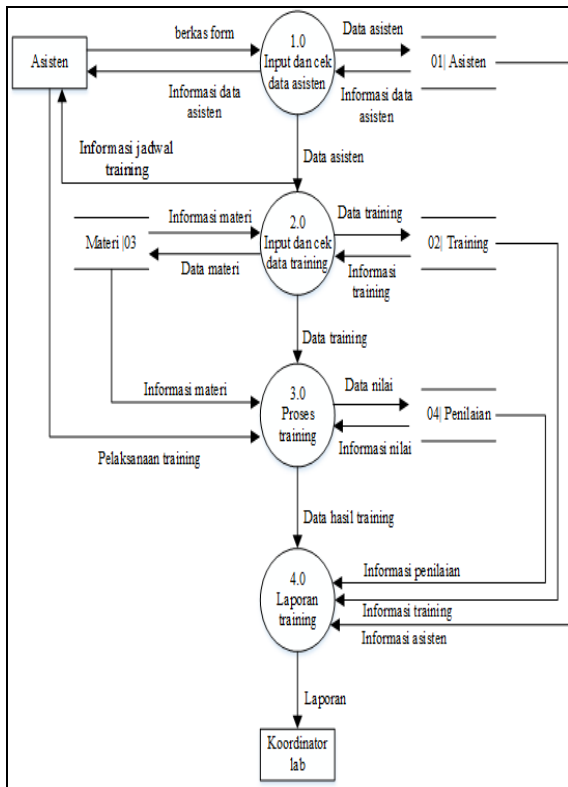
Asisten

berkas form

Informasi data asisten

1.0
Input dan cek data asisten

Data asisten

01| Asisten

Informasi data asisten

Informasi jadwal training

Data asisten

Informasi materi

Materi |03

Data materi

2.0
Input dan cek data training

Data training

02| Training

Informasi training

Data training

Informasi materi

3.0
Proses training

Data nilai

04| Penilaian

Informasi nilai

Pelaksanaan training

Data hasil training

4.0
Laporan training

Informasi penilaian

Informasi training

Informasi asisten

Laporan

Koordinator lab